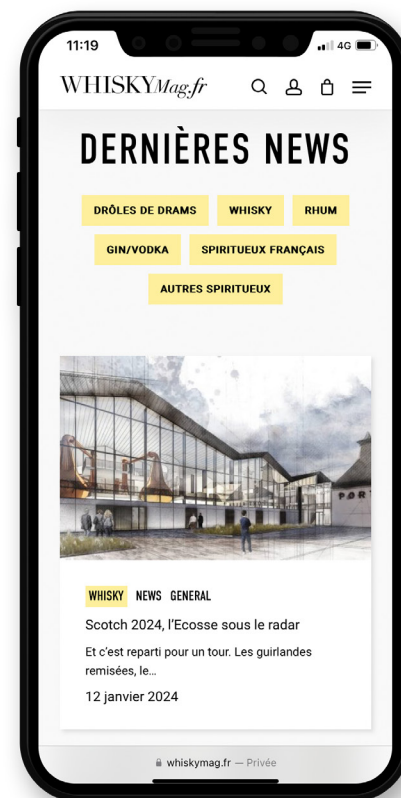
11:19 4G

WHISKYMag.fr

DERNIÈRES NEWS

DRÔLES DE DRAMS
WHISKY
RHUM
GIN/VODKA
SPIRITUEUX FRANÇAIS
AUTRES SPIRITUEUX

PORT

WHISKY NEWS GENERAL

Scotch 2024, l'Ecosse sous le radar

Et c'est reparti pour un tour. Les guirlandes remisées, le…

12 janvier 2024

whiskymag.fr — Privée